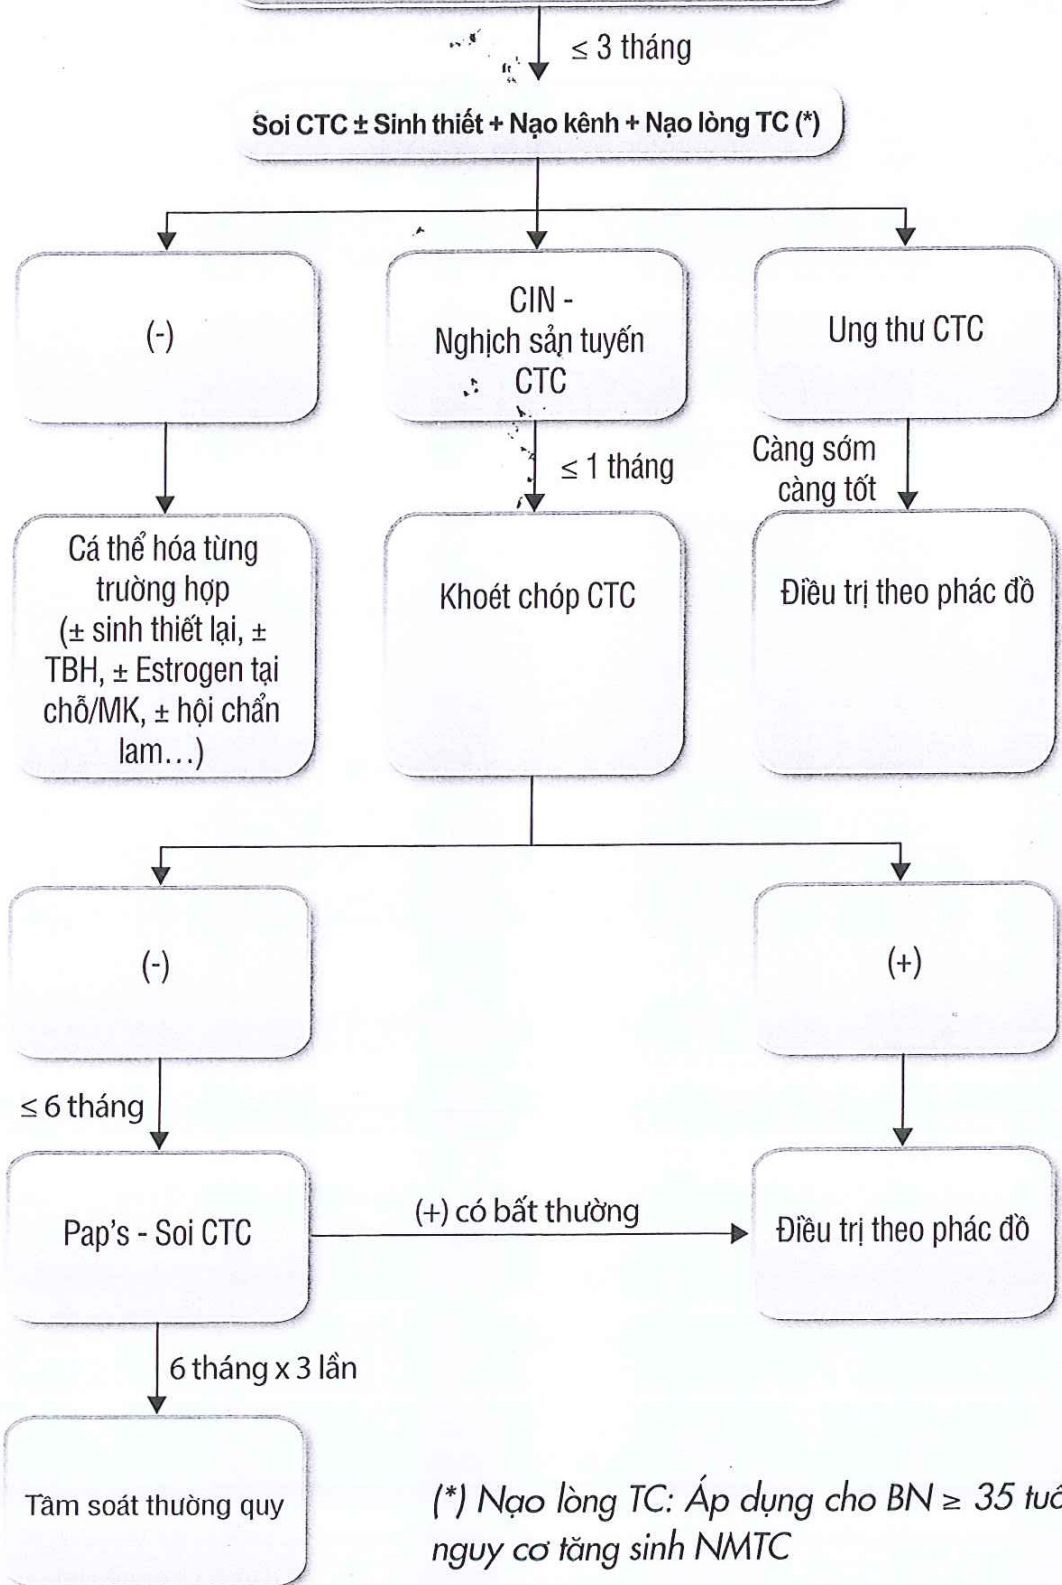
≤ 3 tháng

Soi CTC ± Sinh thiết + Nạo kênh + Nạo lòng TC (*)

(-)

CIN - Nghịch sản tuyến CTC

Ung thư CTC

≤ 1 tháng

Càng sớm càng tốt

Cá thể hóa từng trường hợp (± sinh thiết lại, ± TBH, ± Estrogen tại chỗ/MK, ± hội chẩn lam...)

Khoét chóp CTC

Điều trị theo phác đồ

(-)

(+)

≤ 6 tháng

Pap's - Soi CTC

(+) có bất thường

Điều trị theo phác đồ

6 tháng x 3 lần

Tầm soát thường quy

(*) Nạo lòng TC: Áp dụng cho BN ≥ 35 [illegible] nguy cơ tăng sinh NMTC